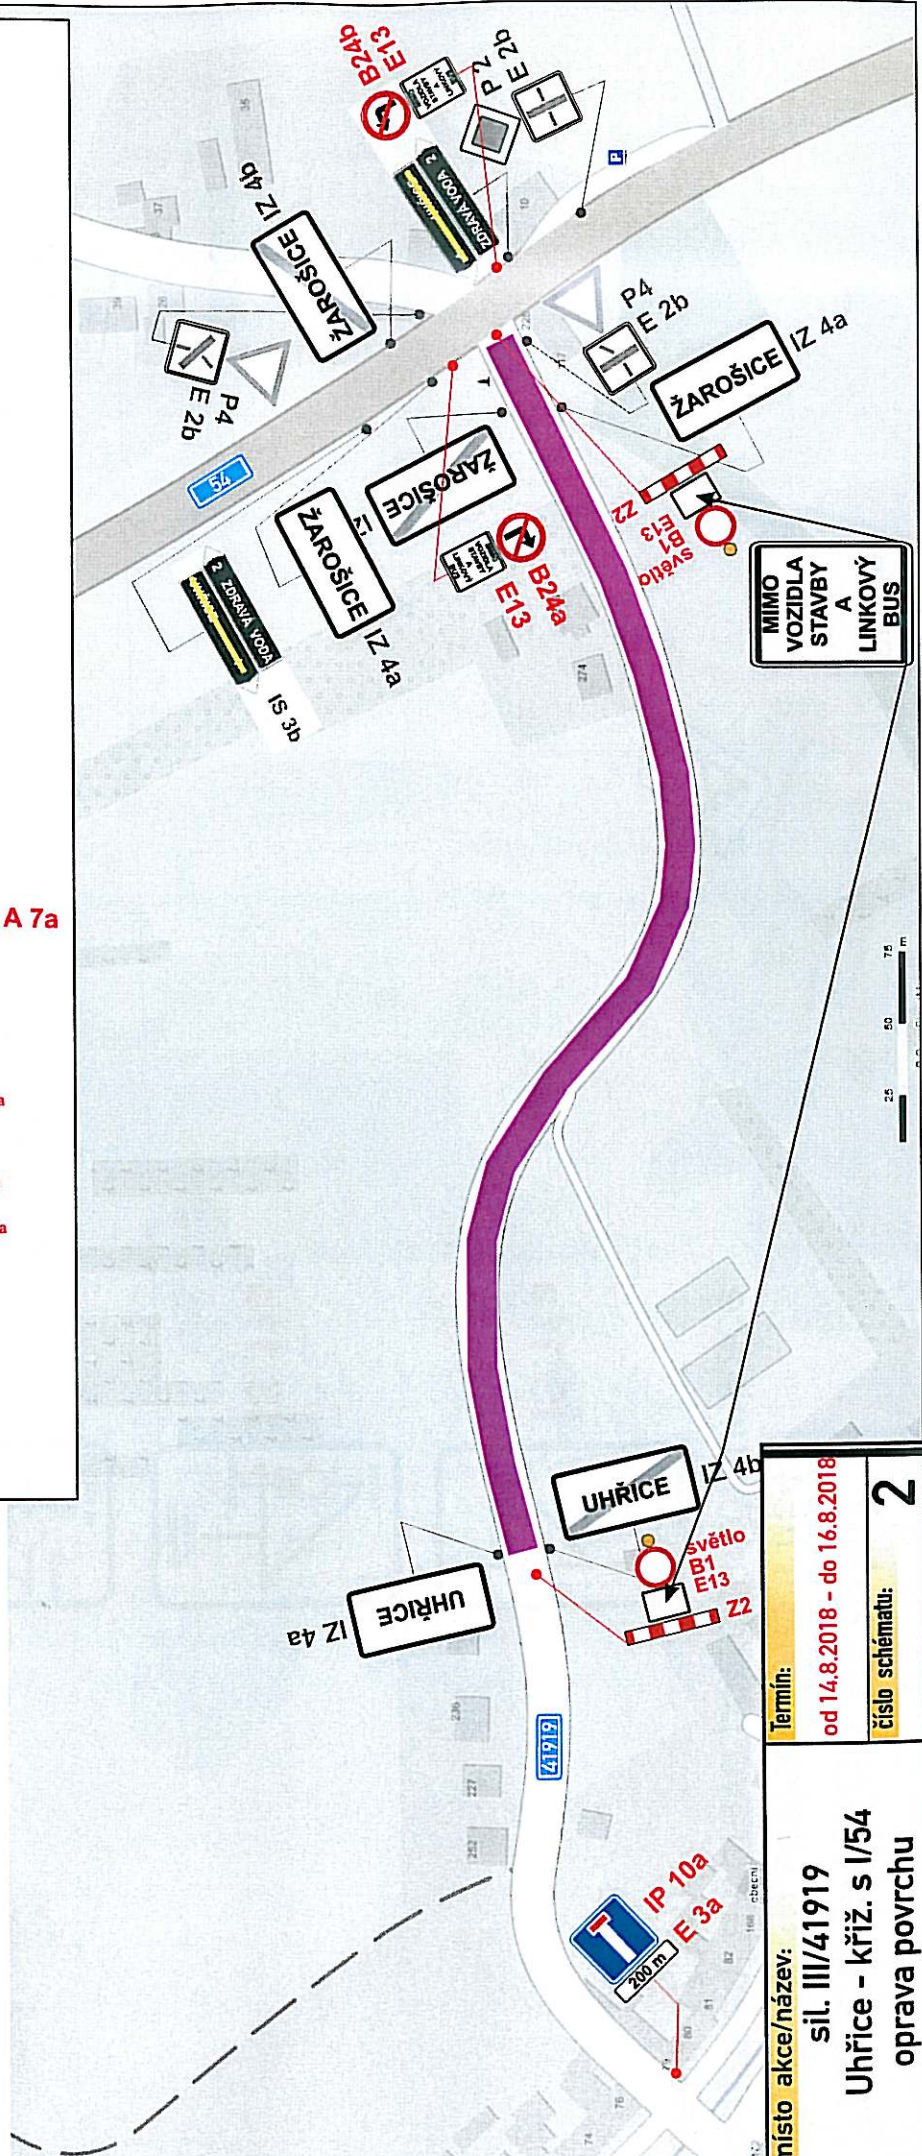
B24b
E13
P 2
E 2b
ŽAROŠICE
IZ 4b
2 ZDRAVA VODA
P4
E 2b
P4
E 2b
ŽAROŠICE
IZ 4a
54
ŽAROŠICE
ŽAROŠICE
IZ 4a
B24a
E13
Z2
světlo
B1
E13
MIMO VOZIDLA STAVBY A LINKOVÝ BUS
2 ZDRAVA VODA
IS 3b
A 7a
UHŘICE
IZ 4b
světlo
B1
E13
Z2
UHŘICE
IZ 4a
41919
IP 10a
E 3a
200 m
25
50
75
m

| místo akce/název: | Termín: |
|---|---|
| sil. III/41919 Uhřice - křiž. s I/54 oprava povrchu | od 14.8.2018 - do 16.8.2018 |
| | číslo schématu: 2 |